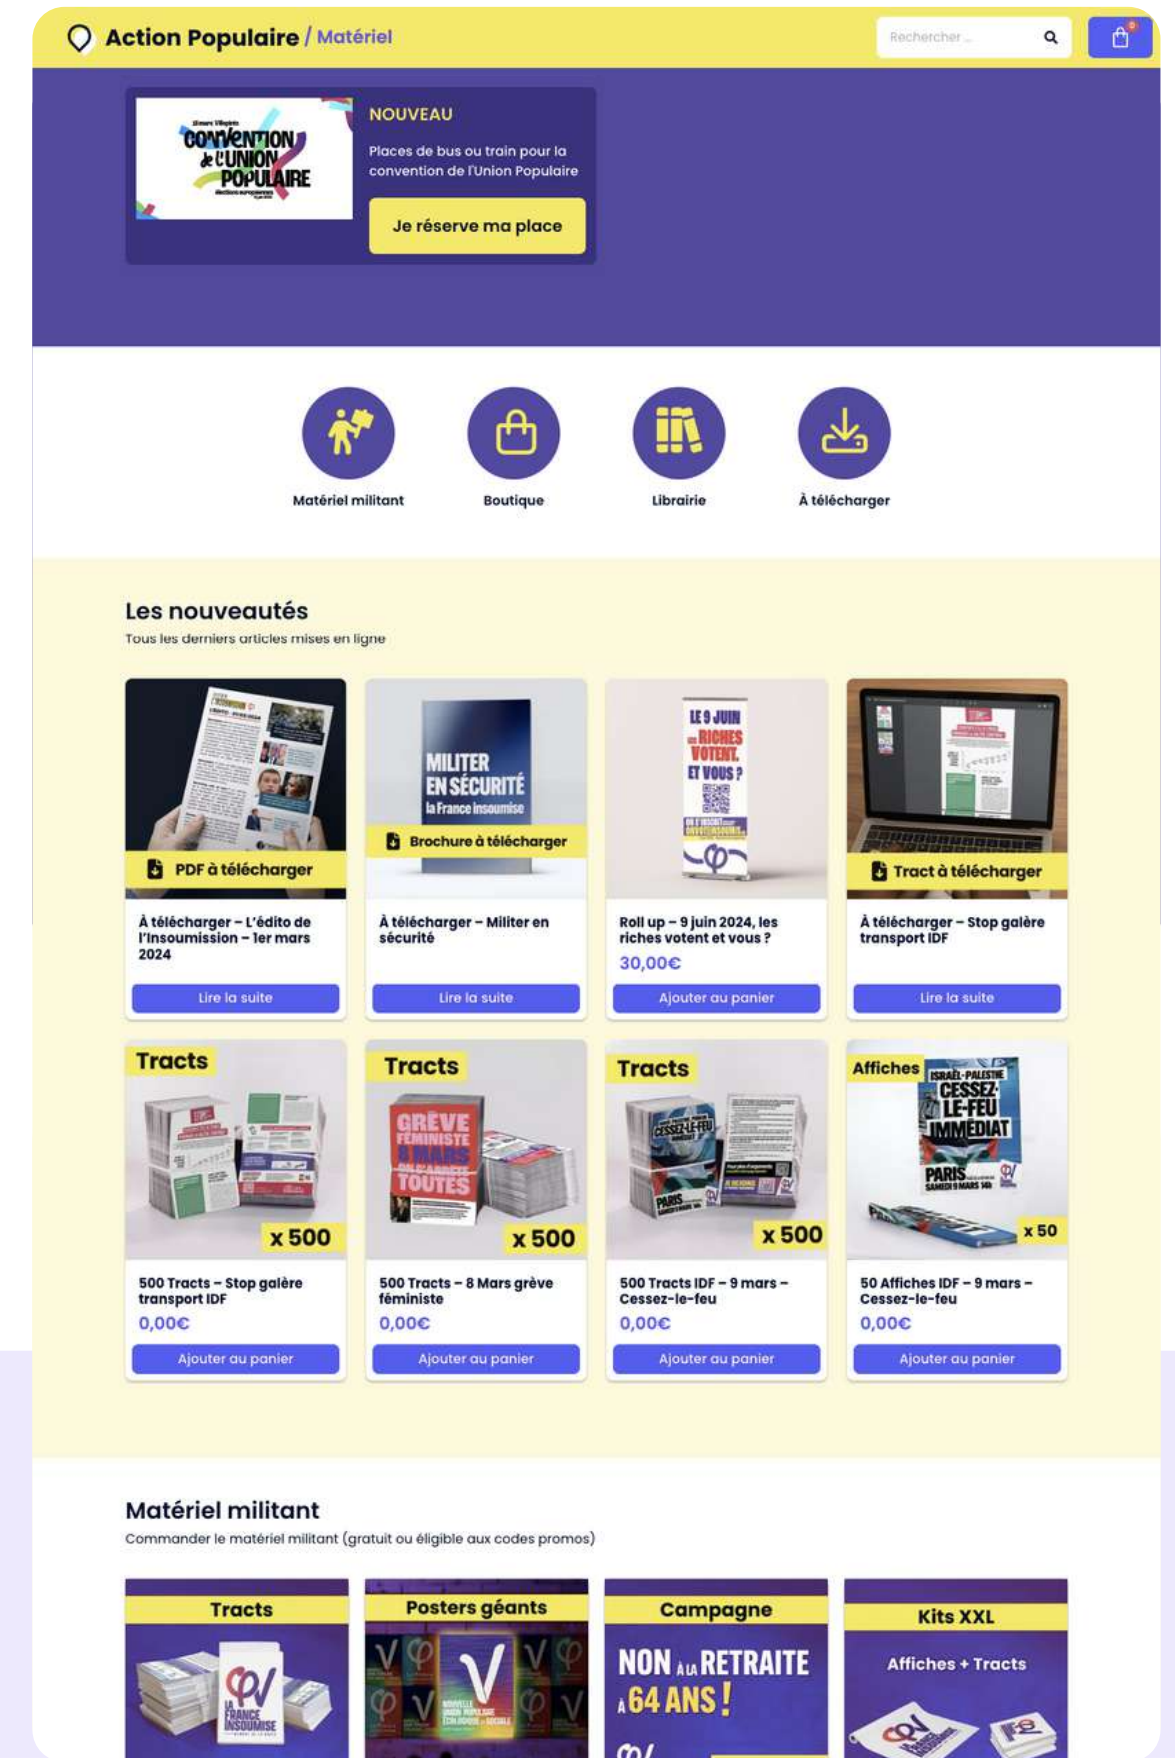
Action Populaire / Matériel

Rechercher ...

0

Convention de l'Union Populaire

NOUVEAU

Places de bus ou train pour la convention de l'Union Populaire

Je réserve ma place

Matériel militant

Boutique

Librairie

À télécharger

Les nouveautés

Tous les derniers articles mises en ligne

PDF à télécharger

À télécharger – L'édito de l'Insoumission – 1er mars 2024

Lire la suite

MILITER EN SÉCURITÉ la France insoumise

Brochure à télécharger

À télécharger – Militer en sécurité

Lire la suite

LE 9 JUIN LES RICHES VOTENT. ET VOUS ?

Roll up – 9 juin 2024, les riches votent et vous ?

30,00€

Ajouter au panier

Tract à télécharger

À télécharger – Stop galère transport IDF

Lire la suite

Tracts

x 500

500 Tracts – Stop galère transport IDF

0,00€

Ajouter au panier

Tracts

GRÈVE FÉMINISTE 8 MARS TOUTES

x 500

500 Tracts – 8 Mars grève féministe

0,00€

Ajouter au panier

Tracts

CESSEZ-LE-FEU

x 500

500 Tracts IDF – 9 mars – Cessez-le-feu

0,00€

Ajouter au panier

Affiches

ISRAËL-PALESTINE CESSEZ-LE-FEU IMMÉDIAT PARIS SAMEDI 9 MARS

x 50

50 Affiches IDF – 9 mars – Cessez-le-feu

0,00€

Ajouter au panier

Matériel militant

Commander le matériel militant (gratuit ou éligible aux codes promos)

Tracts

LA FRANCE INSOUMISE

Posters géants

Campagne

NON À LA RETRAITE À 64 ANS !

Kits XXL

Affiches + Tracts